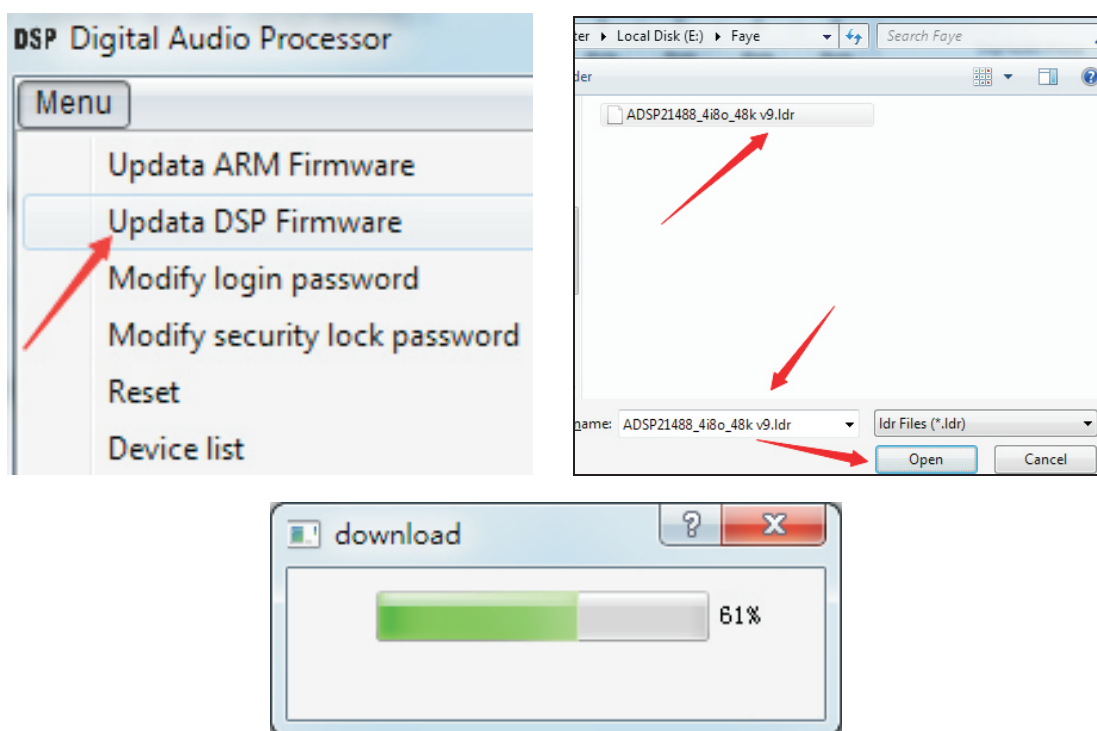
DSP Digital Audio Processor

Menu

Updata ARM Firmware

Updata DSP Firmware

Modify login password

Modify security lock password

Reset

Device list

ter ▸ Local Disk (E:) ▸ Faye

Search Faye

der

ADSP21488_4i8o_48k v9.ldr

name: ADSP21488_4i8o_48k v9.ldr

ldr Files (*.ldr)

Open

Cancel

download

?

X

61%